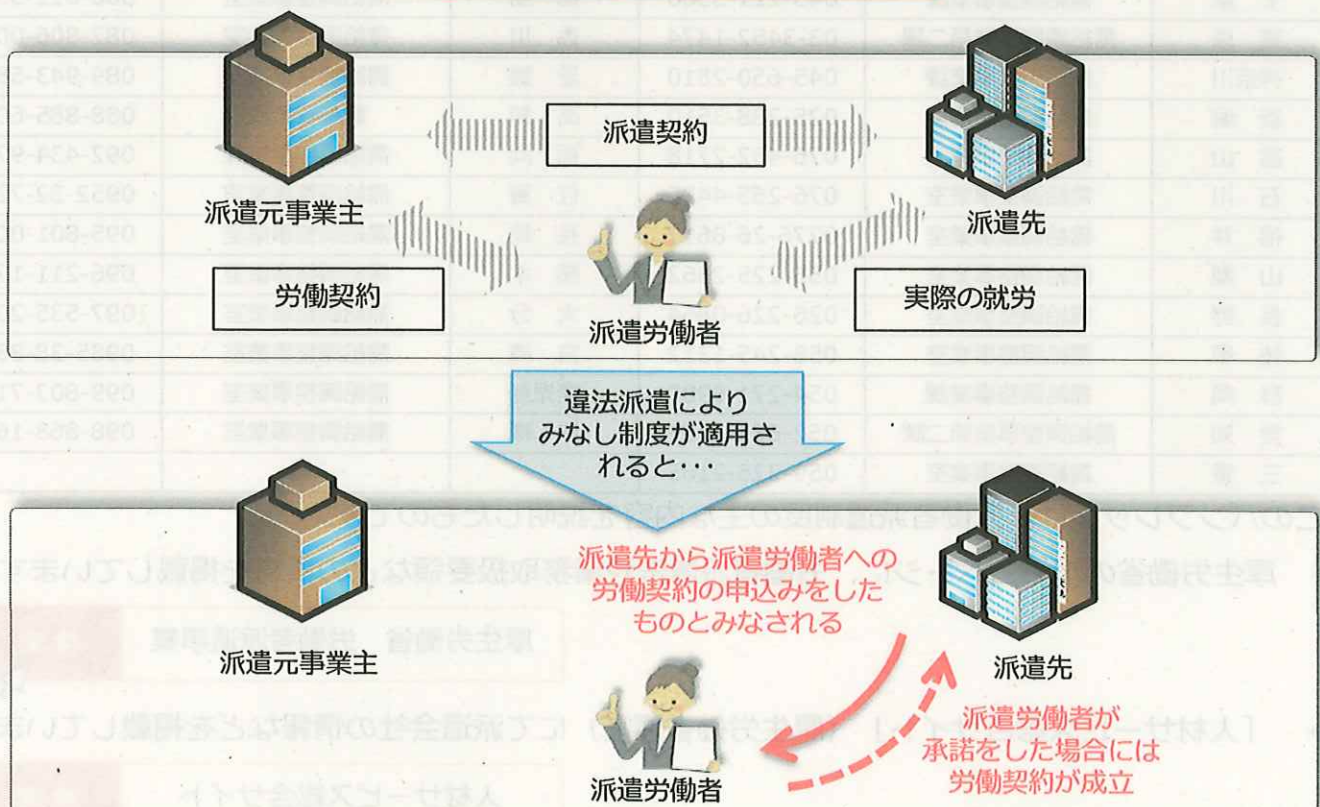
派遣契約

派遣元事業主

派遣先

労働契約

派遣労働者

実際の就労

違法派遣により
みなし制度が適用さ
れると･･･

派遣先から派遣労働者への
労働契約の申込みをした
ものとみなされる

派遣元事業主

派遣先

派遣労働者が
承諾をした場合には
労働契約が成立

派遣労働者